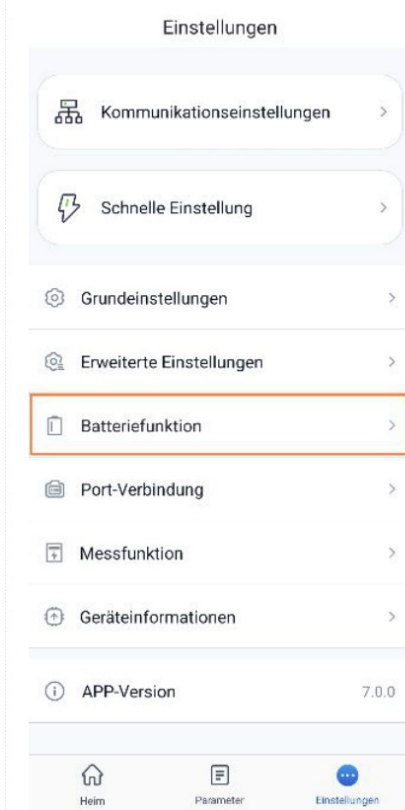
Einstellungen

Kommunikationseinstellungen >

Schnelle Einstellung >

Grundeinstellungen >

Erweiterte Einstellungen >

Batteriefunktion >

Port-Verbindung >

Messfunktion >

Geräteinformationen >

APP-Version 7.0.0

Heim Parameter Einstellungen